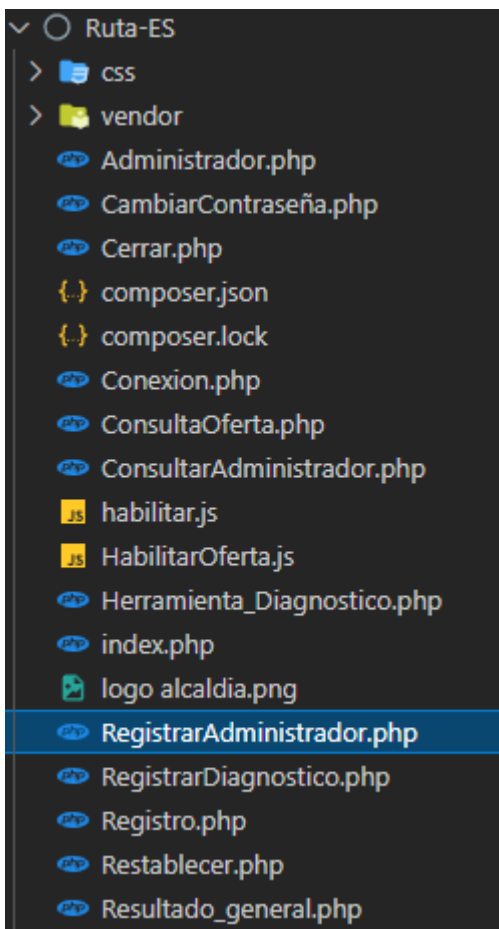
Ruta-ES
css
vendor
Administrador.php
CambiarContraseña.php
Cerrar.php
composer.json
composer.lock
Conexion.php
ConsultaOferta.php
ConsultarAdministrador.php
habilitar.js
HabilitarOferta.js
Herramienta_Diagnostico.php
index.php
logo alcaldia.png
RegistrarAdministrador.php
RegistrarDiagnostico.php
Registro.php
Restablecer.php
Resultado_general.php